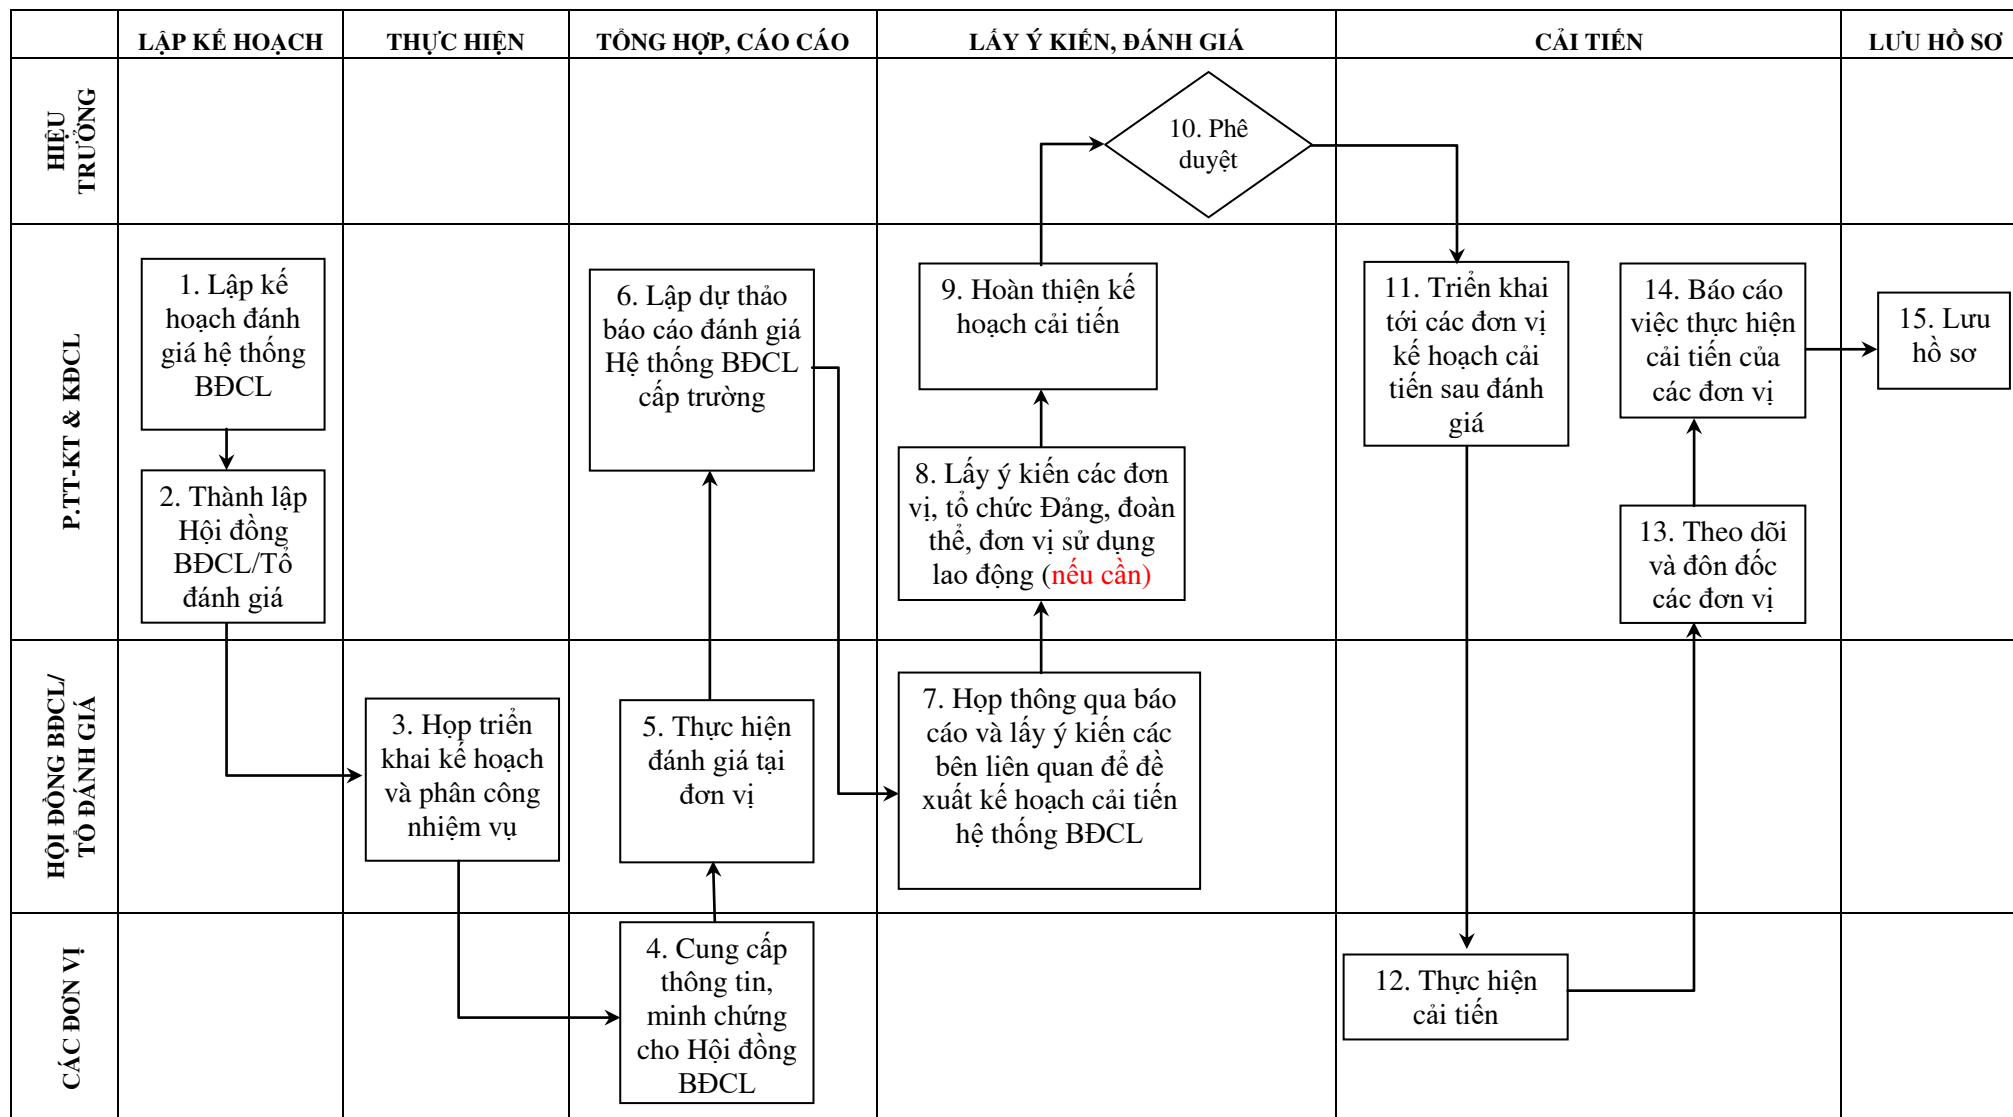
| | LẬP KẾ HOẠCH | THỰC HIỆN | TỔNG HỢP, CÁO CÁO | LẤY Ý KIẾN, ĐÁNH GIÁ | CẢI TIẾN | LƯU HỒ SƠ |
|---|---|---|---|---|---|---|
| HIỆU TRƯỞNG | | | | 10. Phê duyệt | | |
| P.TT-KT & KĐCL | 1. Lập kế hoạch đánh giá hệ thống BĐCL; 2. Thành lập Hội đồng BĐCL/Tổ đánh giá | | 6. Lập dự thảo báo cáo đánh giá Hệ thống BĐCL cấp trường | 9. Hoàn thiện kế hoạch cải tiến; 8. Lấy ý kiến các đơn vị, tổ chức Đảng, đoàn thể, đơn vị sử dụng lao động (nếu cần) | 11. Triển khai tới các đơn vị kế hoạch cải tiến sau đánh giá; 14. Báo cáo việc thực hiện cải tiến của các đơn vị; 13. Theo dõi và đôn đốc các đơn vị | 15. Lưu hồ sơ |
| HỘI ĐỒNG BĐCL/ TỔ ĐÁNH GIÁ | | 3. Họp triển khai kế hoạch và phân công nhiệm vụ | 5. Thực hiện đánh giá tại đơn vị | 7. Họp thông qua báo cáo và lấy ý kiến các bên liên quan để đề xuất kế hoạch cải tiến hệ thống BĐCL | | |
| CÁC ĐƠN VỊ | | | 4. Cung cấp thông tin, minh chứng cho Hội đồng BĐCL | | 12. Thực hiện cải tiến | |